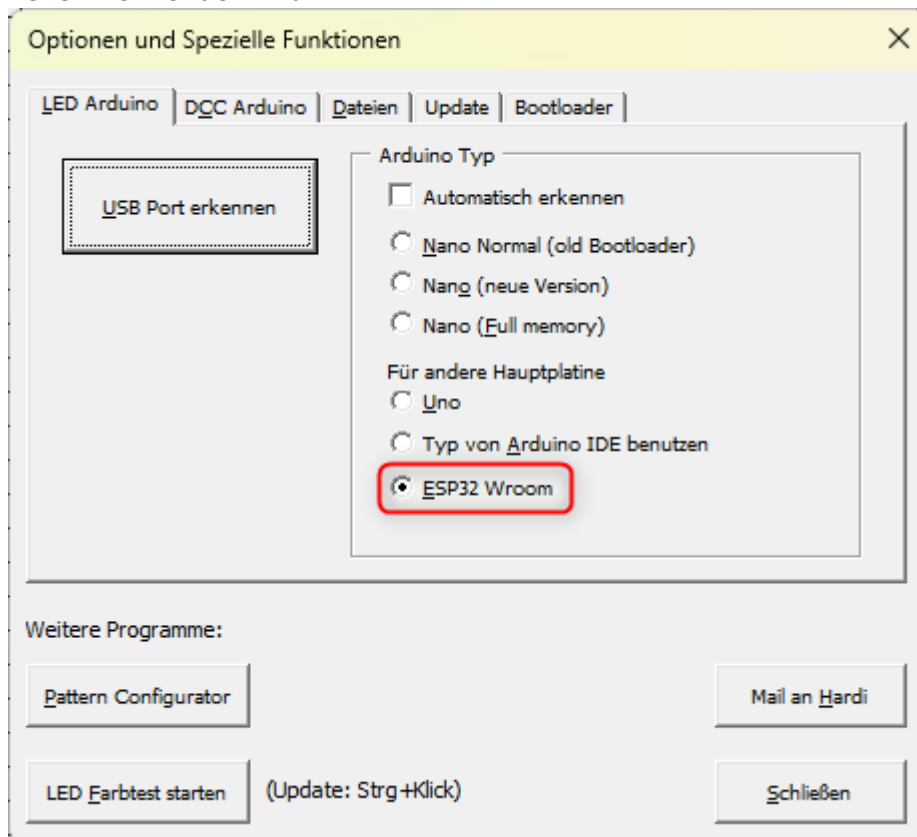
Optionen und Spezielle Funktionen

×

LED Arduino | DCC Arduino | Dateien | Update | Bootloader

USB Port erkennen

Arduino Typ

Automatisch erkennen

Nano Normal (old Bootloader)

Nano (neue Version)

Nano (Full memory)

Für andere Hauptplatine

Uno

Typ von Arduino IDE benutzen

ESP32 Wroom

Weitere Programme:

Pattern Configurator

Mail an Hardi

LED Farbtest starten

(Update: Strg+Klick)

Schließen